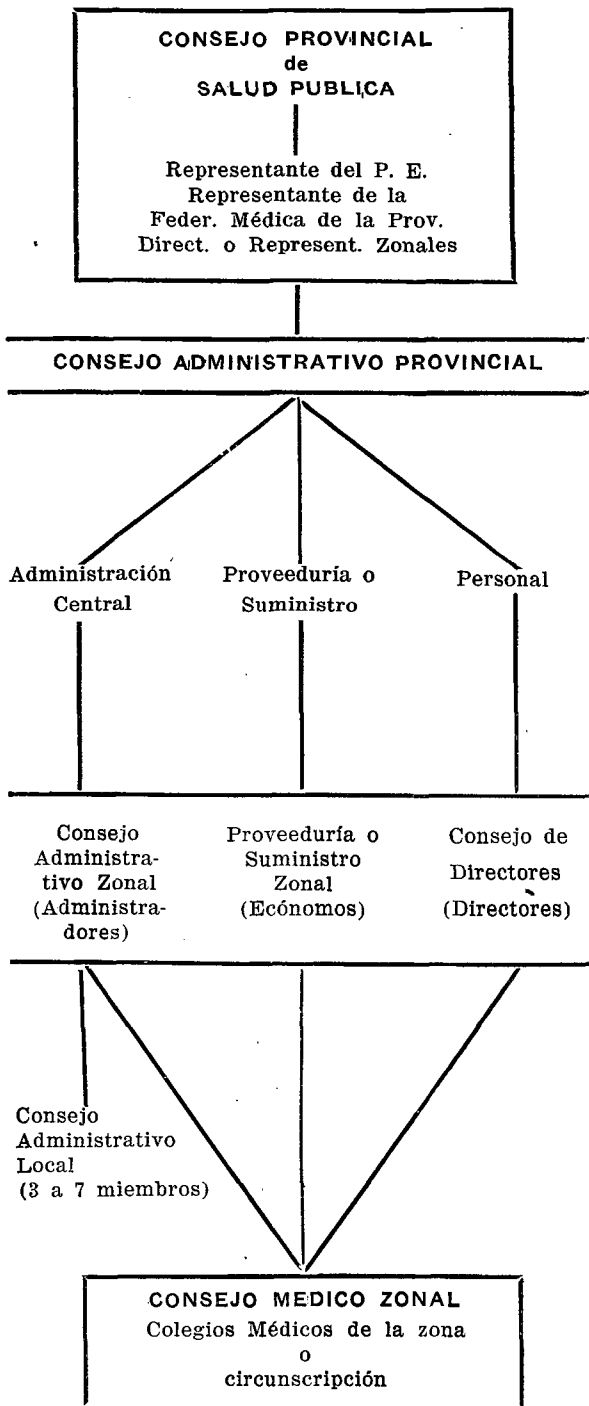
CONSEJO PROVINCIAL
de
SALUD PUBLICA

Representante del P. E.
Representante de la
Feder. Médica de la Prov.
Direct. o Represent. Zonales

CONSEJO ADMINISTRATIVO PROVINCIAL

Administración Central

Proveeduría o Suministro

Personal

Consejo Administrativo Zonal (Administradores)

Proveeduría o Suministro Zonal (Ecónomos)

Consejo de Directores (Directores)

Consejo Administrativo Local (3 a 7 miembros)

CONSEJO MEDICO ZONAL
Colegios Médicos de la zona
o
circunscripción